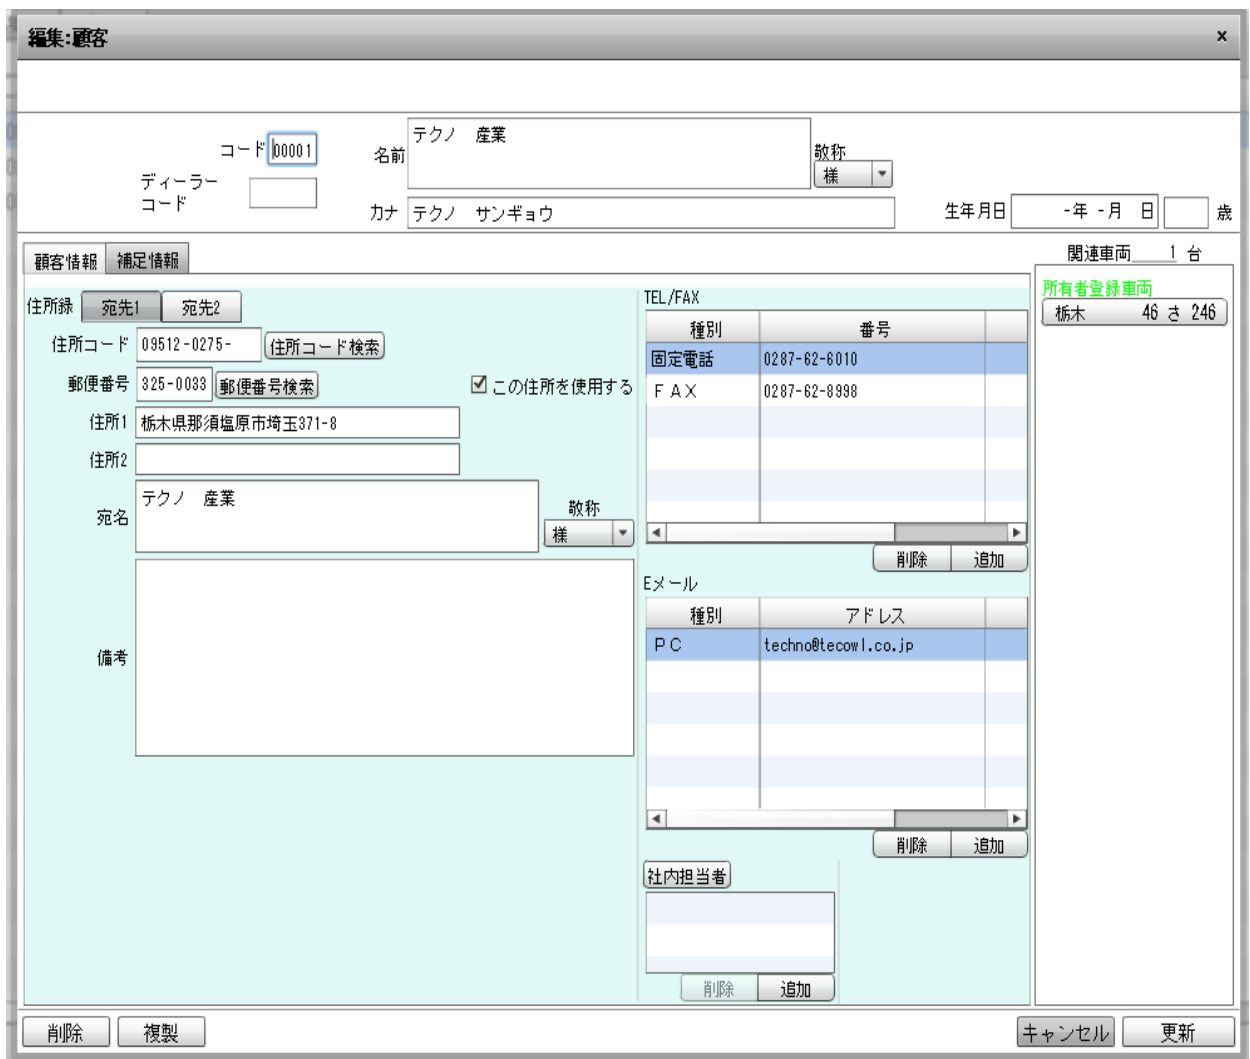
編集:顧客

×

コード 00001

ディーラーコード

名前 テクノ　産業

敬称 様

カナ テクノ　サンギョウ

生年月日 -年 -月 日 歳

顧客情報 補足情報

関連車両 1 台

所有者登録車両

栃木 46 さ 246

住所録 宛先1 宛先2

住所コード 09512-0275- 住所コード検索

郵便番号 325-0033 郵便番号検索

☑ この住所を使用する

住所1 栃木県那須塩原市埼玉371-8

住所2

宛名 テクノ　産業

敬称 様

備考

TEL/FAX

| 種別 | 番号 |
|---|---|
| 固定電話 | 0287-62-6010 |
| FAX | 0287-62-8998 |

削除 追加

Eメール

| 種別 | アドレス |
|---|---|
| PC | techno@tecowl.co.jp |

削除 追加

社内担当者

削除 追加

削除 複製

キャンセル 更新